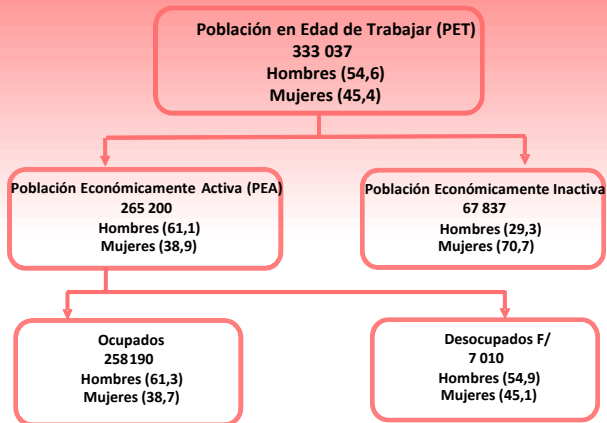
Población en Edad de Trabajar (PET)
333 037
Hombres (54,6)
Mujeres (45,4)

Población Económicamente Activa (PEA)
265 200
Hombres (61,1)
Mujeres (38,9)

Población Económicamente Inactiva
67 837
Hombres (29,3)
Mujeres (70,7)

Ocupados
258190
Hombres (61,3)
Mujeres (38,7)

Desocupados F/
7 010
Hombres (54,9)
Mujeres (45,1)